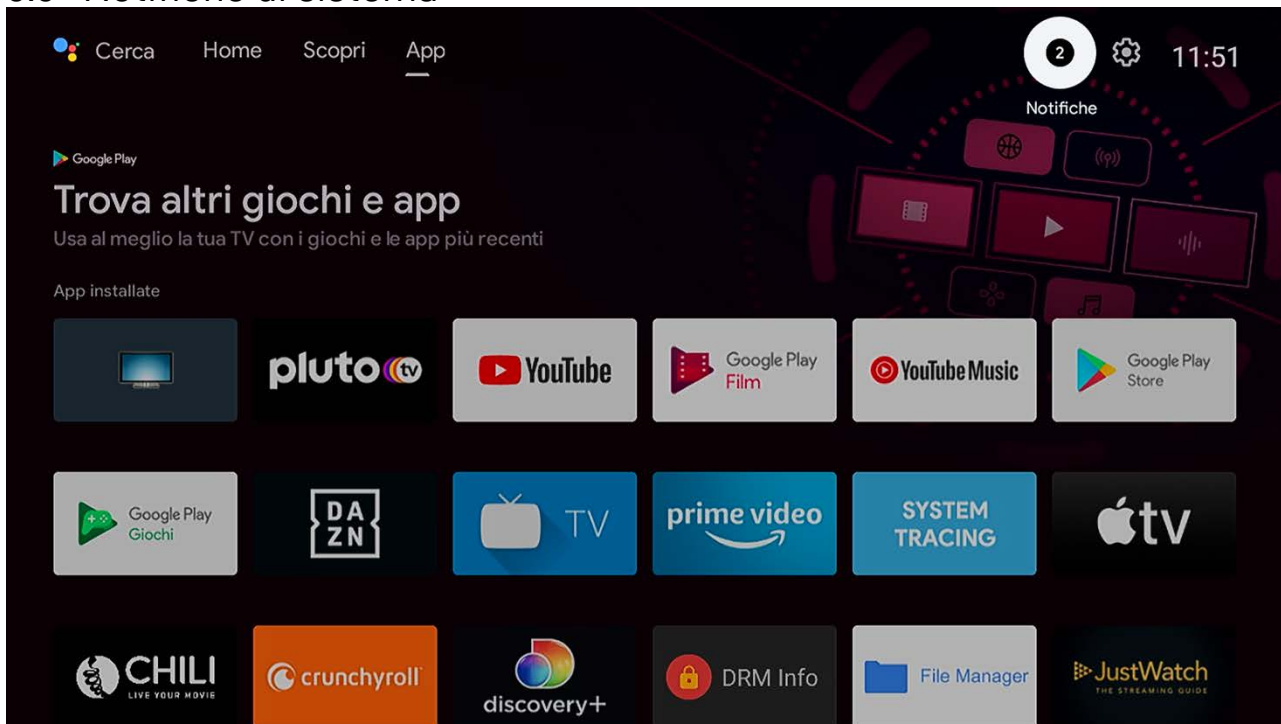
Cerca Home Scopri App

2 11:51
Notifiche

Google Play
Trova altri giochi e app
Usa al meglio la tua TV con i giochi e le app più recenti

App installate

pluto tv
YouTube
Google Play Film
YouTube Music
Google Play Store

Google Play Giochi
DA ZN
TV
prime video
SYSTEM TRACING
tv

CHILI LIVE YOUR MOVIE
crunchyroll
discovery+
DRM Info
File Manager
JustWatch THE STREAMING GUIDE